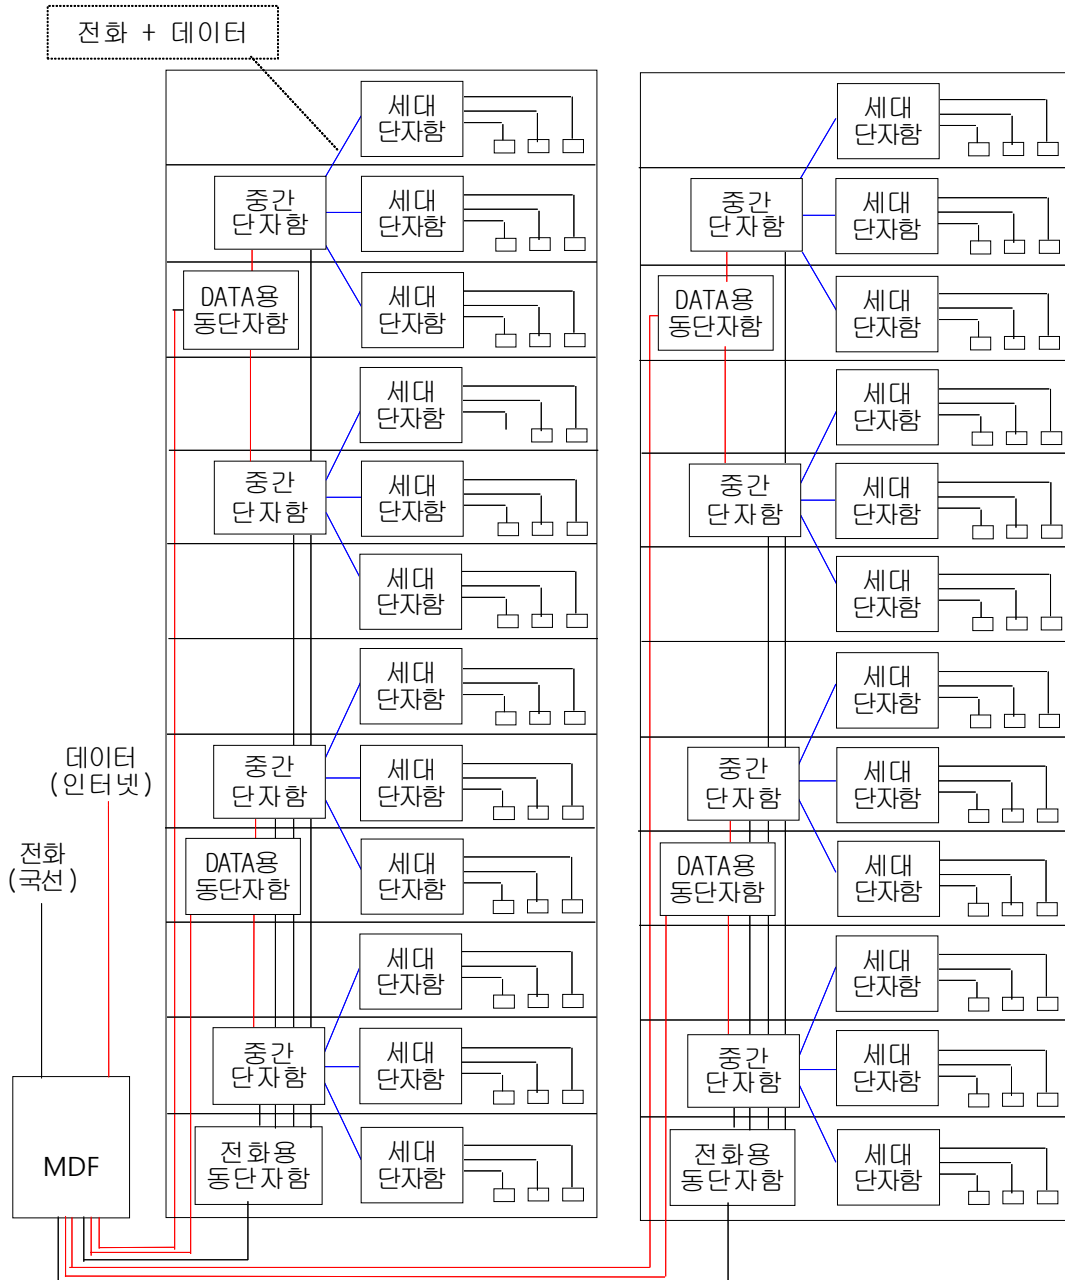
전화 + 데이터

세대
단자함

중간
단자함

세대
단자함

DATA용
동단자함

세대
단자함

세대
단자함

중간
단자함

세대
단자함

세대
단자함

세대
단자함

데이터
(인터넷)

중간
단자함

세대
단자함

전화
(국선)

DATA용
동단자함

세대
단자함

세대
단자함

중간
단자함

세대
단자함

MDF

전화용
동단자함

세대
단자함

세대
단자함

중간
단자함

세대
단자함

DATA용
동단자함

세대
단자함

세대
단자함

중간
단자함

세대
단자함

세대
단자함

세대
단자함

중간
단자함

세대
단자함

DATA용
동단자함

세대
단자함

세대
단자함

중간
단자함

세대
단자함

전화용
동단자함

세대
단자함